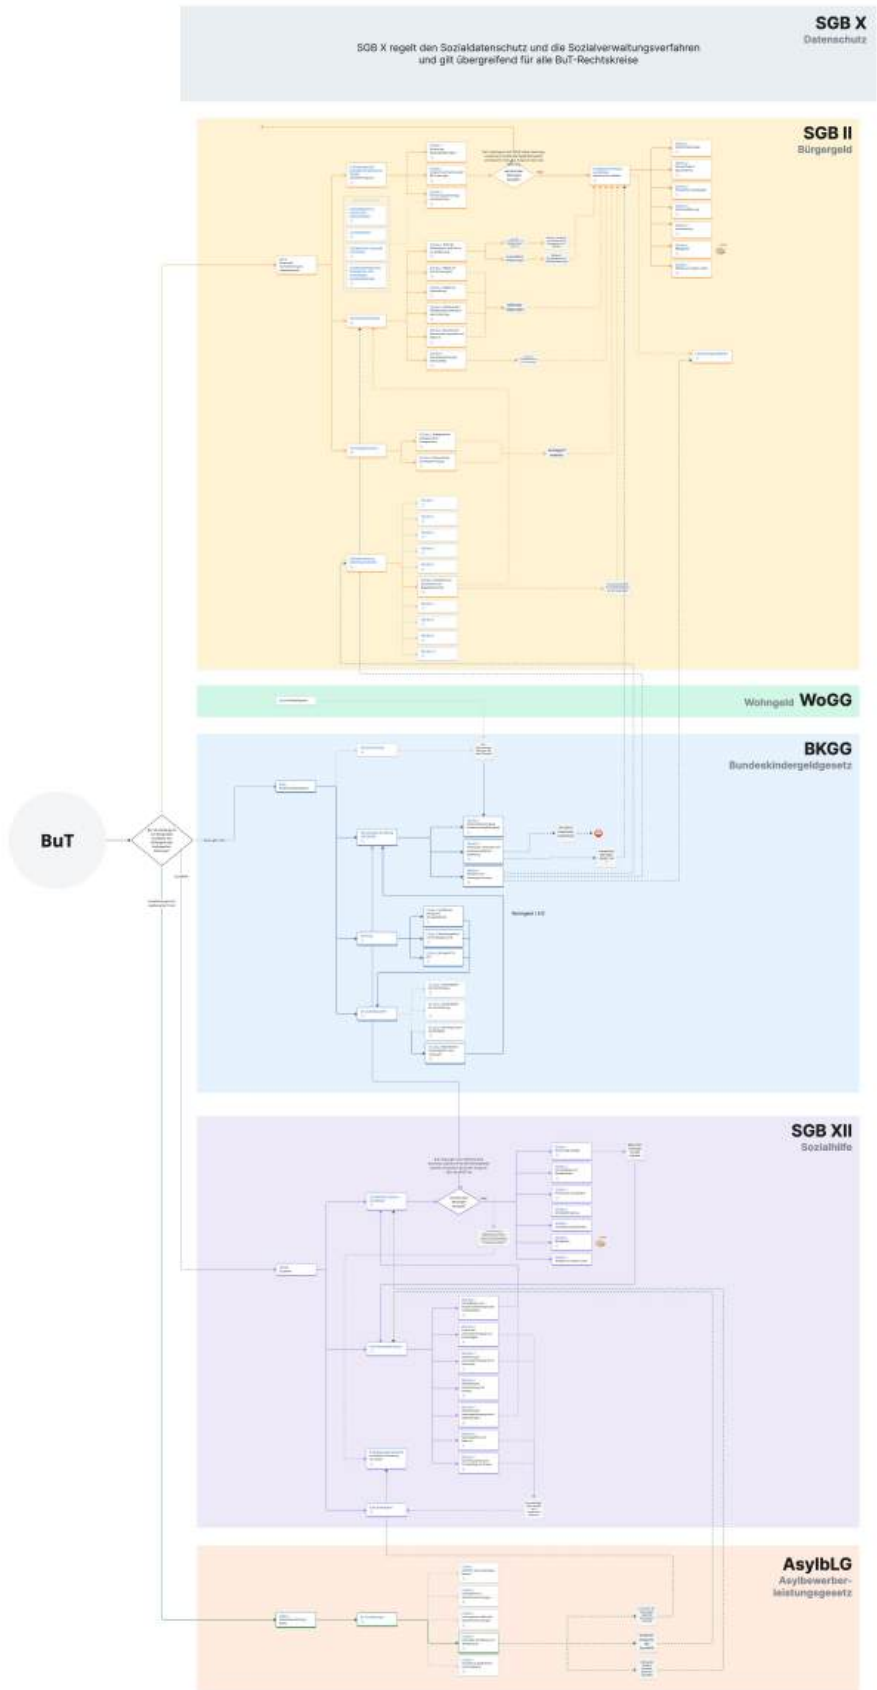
SGB X
Datenschutz

SGB X regelt den Sozialdatenschutz und die Sozialverwaltungsverfahren und gilt übergreifend für alle BuT-Rechtskreise

SGB II
Bürgergeld

Wohngeld WoGG

BKGG
Bundeskindergeldgesetz

Kinderzuschlag

BuT

SGB XII
Sozialhilfe

AsylbLG
Asylbewerberleistungsgesetz